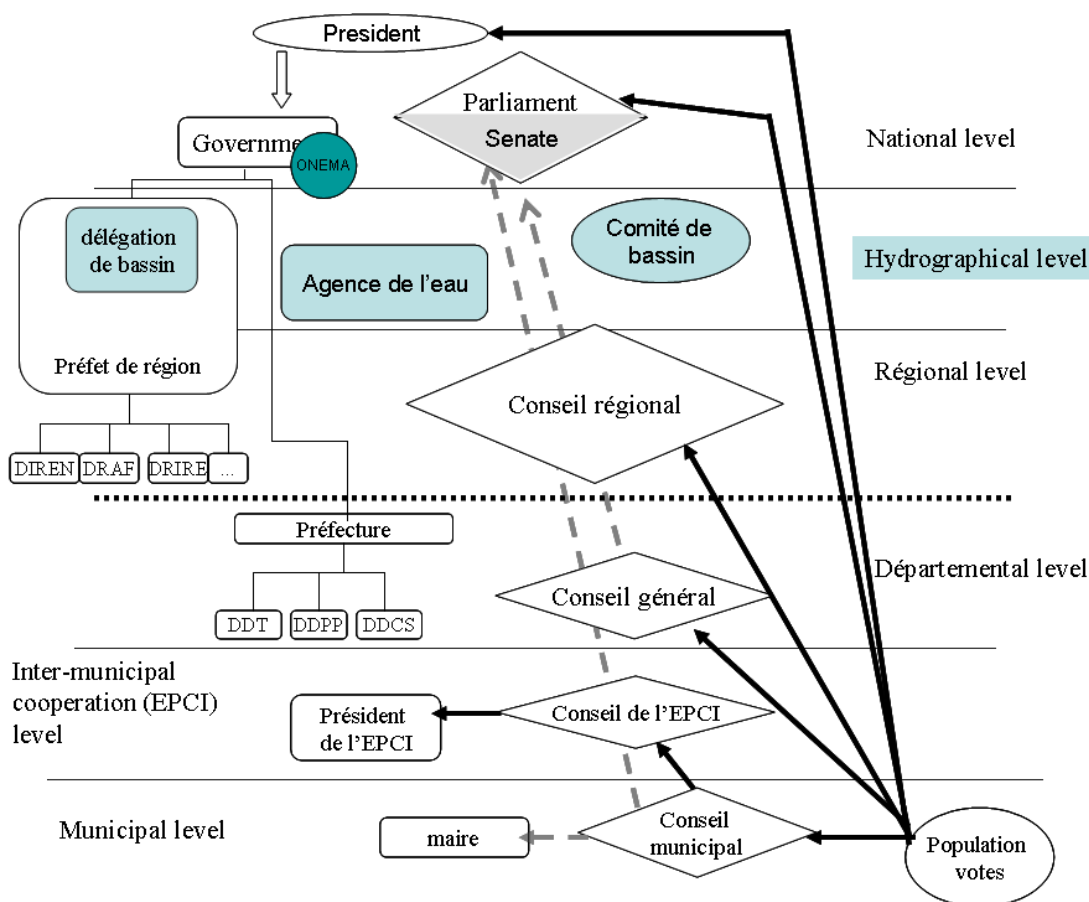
President

Parliament

Senate

Governme

ONEMA

National level

délégation de bassin

Agence de l'eau

Comité de bassin

Hydrographical level

Préfet de région

Régional level

Conseil régional

DIREN

DRAF

DRIRE

...

Préfecture

Départemental level

Conseil général

DDT

DDPP

DDCS

Inter-municipal cooperation (EPCI) level

Président de l'EPCI

Conseil de l'EPCI

Municipal level

maire

Conseil municipal

Population votes